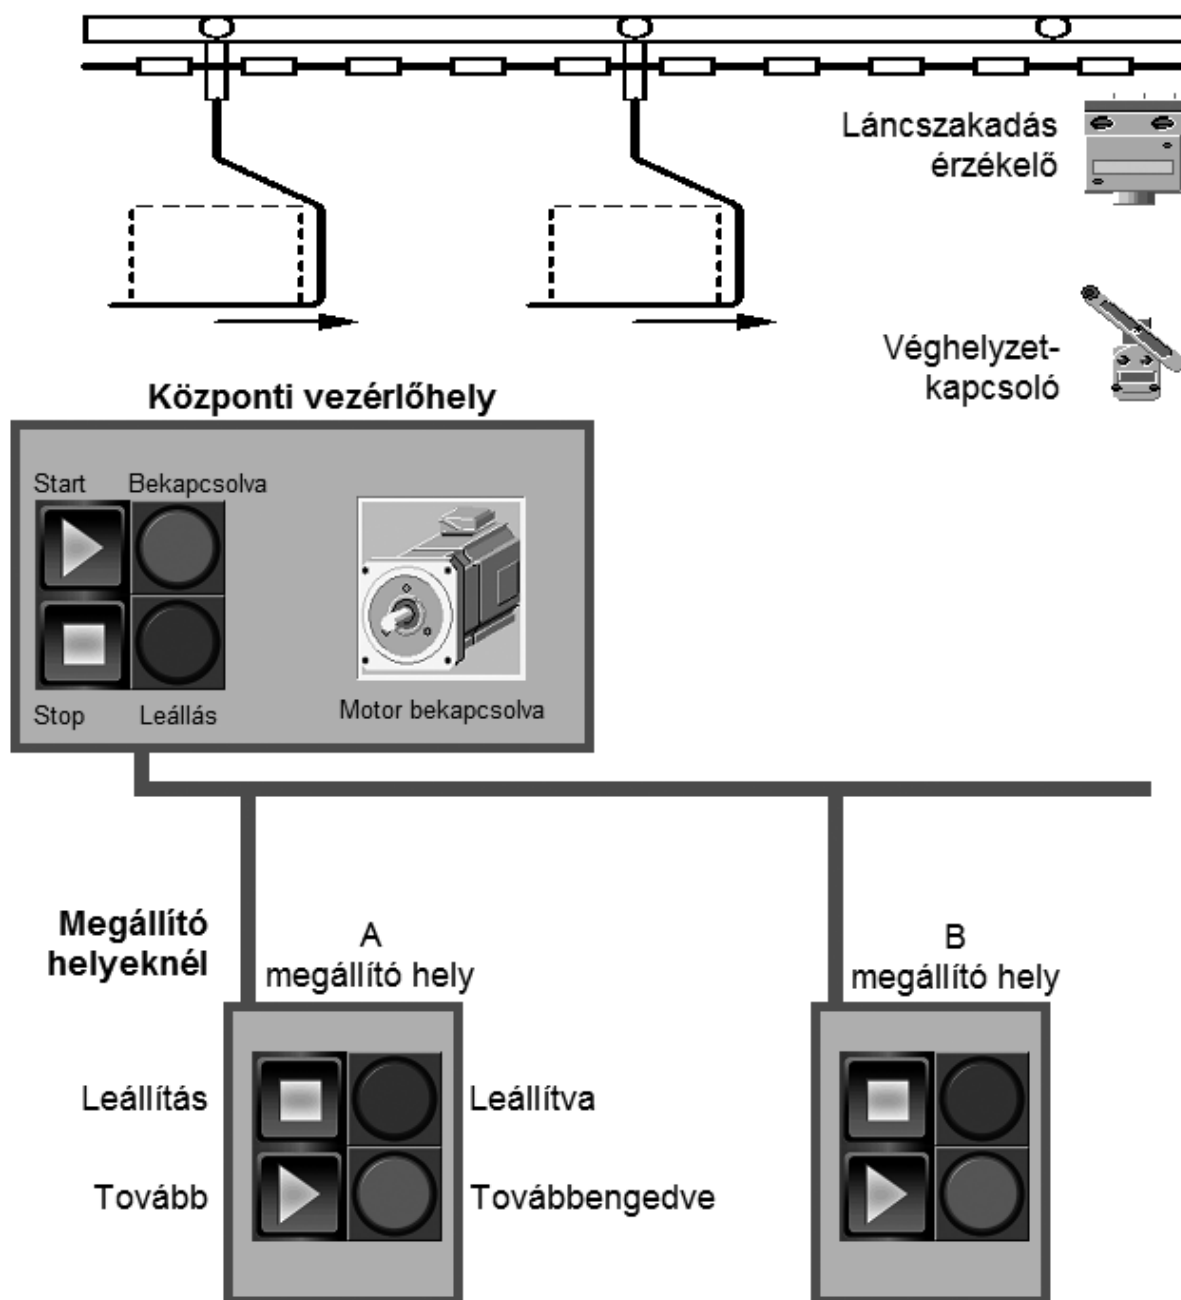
Láncszakadás érzékelő

Véghelyzet-kapcsoló

Központi vezérlőhely

Start

Bekapcsolva

Stop

Leállás

Motor bekapcsolva

Megállító helyeknél

A megállító hely

Leállítás

Leállítva

Tovább

Továbbengedve

B megállító hely